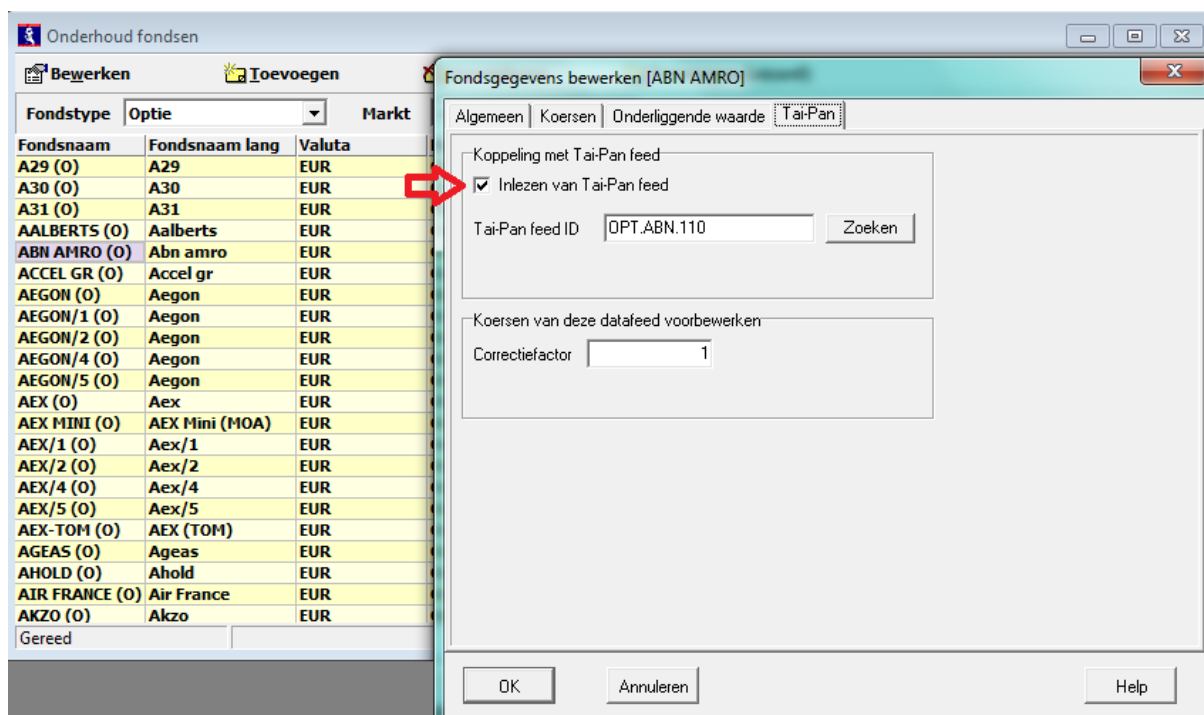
Onderhoud fondsen

Bewerken  Toevoegen

Fondstype Optie  Markt

| Fondsnaam | Fondsnaam lang | Valuta |
|---|---|---|
| A29 (0) | A29 | EUR |
| A30 (0) | A30 | EUR |
| A31 (0) | A31 | EUR |
| AALBERTS (0) | Aalberts | EUR |
| ABN AMRO (0) | Abn amro | EUR |
| ACCEL GR (0) | Accel gr | EUR |
| AEGON (0) | Aegon | EUR |
| AEGON/1 (0) | Aegon | EUR |
| AEGON/2 (0) | Aegon | EUR |
| AEGON/4 (0) | Aegon | EUR |
| AEGON/5 (0) | Aegon | EUR |
| AEX (0) | Aex | EUR |
| AEX MINI (0) | AEX Mini (MOA) | EUR |
| AEX/1 (0) | Aex/1 | EUR |
| AEX/2 (0) | Aex/2 | EUR |
| AEX/4 (0) | Aex/4 | EUR |
| AEX/5 (0) | Aex/5 | EUR |
| AEX-TOM (0) | AEX (TOM) | EUR |
| AGEAS (0) | Ageas | EUR |
| AHOLD (0) | Ahold | EUR |
| AIR FRANCE (0) | Air France | EUR |
| AKZO (0) | Akzo | EUR |

Gereed

Fondsgegevens bewerken [ABN AMRO]

Algemeen | Koersen | Onderliggende waarde | Tai-Pan

Koppeling met Tai-Pan feed
Inlezen van Tai-Pan feed
Tai-Pan feed ID OPT.ABN.110 Zoeken

Koersen van deze datafeed voorbewerken
Correctiefactor 1

OK  Annuleren  Help